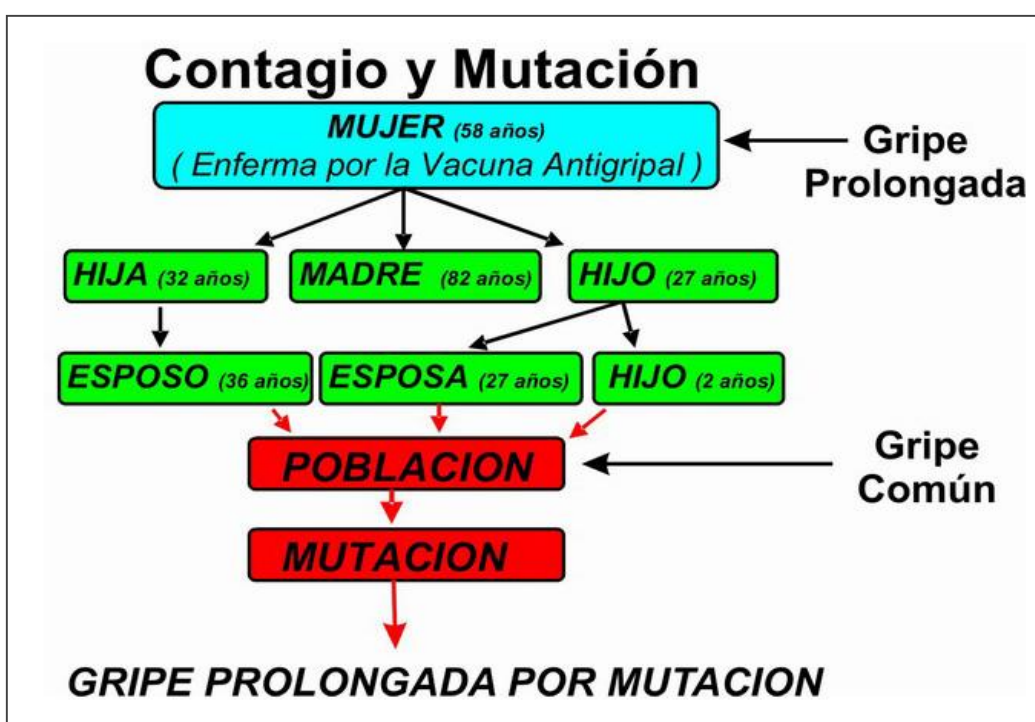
Contagio y Mutación

MUJER (58 años)
( Enferma por la Vacuna Antigripal )

Gripe Prolongada

HIJA (32 años)
MADRE (82 años)
HIJO (27 años)

ESPOSO (36 años)
ESPOSA (27 años)
HIJO (2 años)

POBLACION

Gripe Común

MUTACION

GRIPE PROLONGADA POR MUTACION